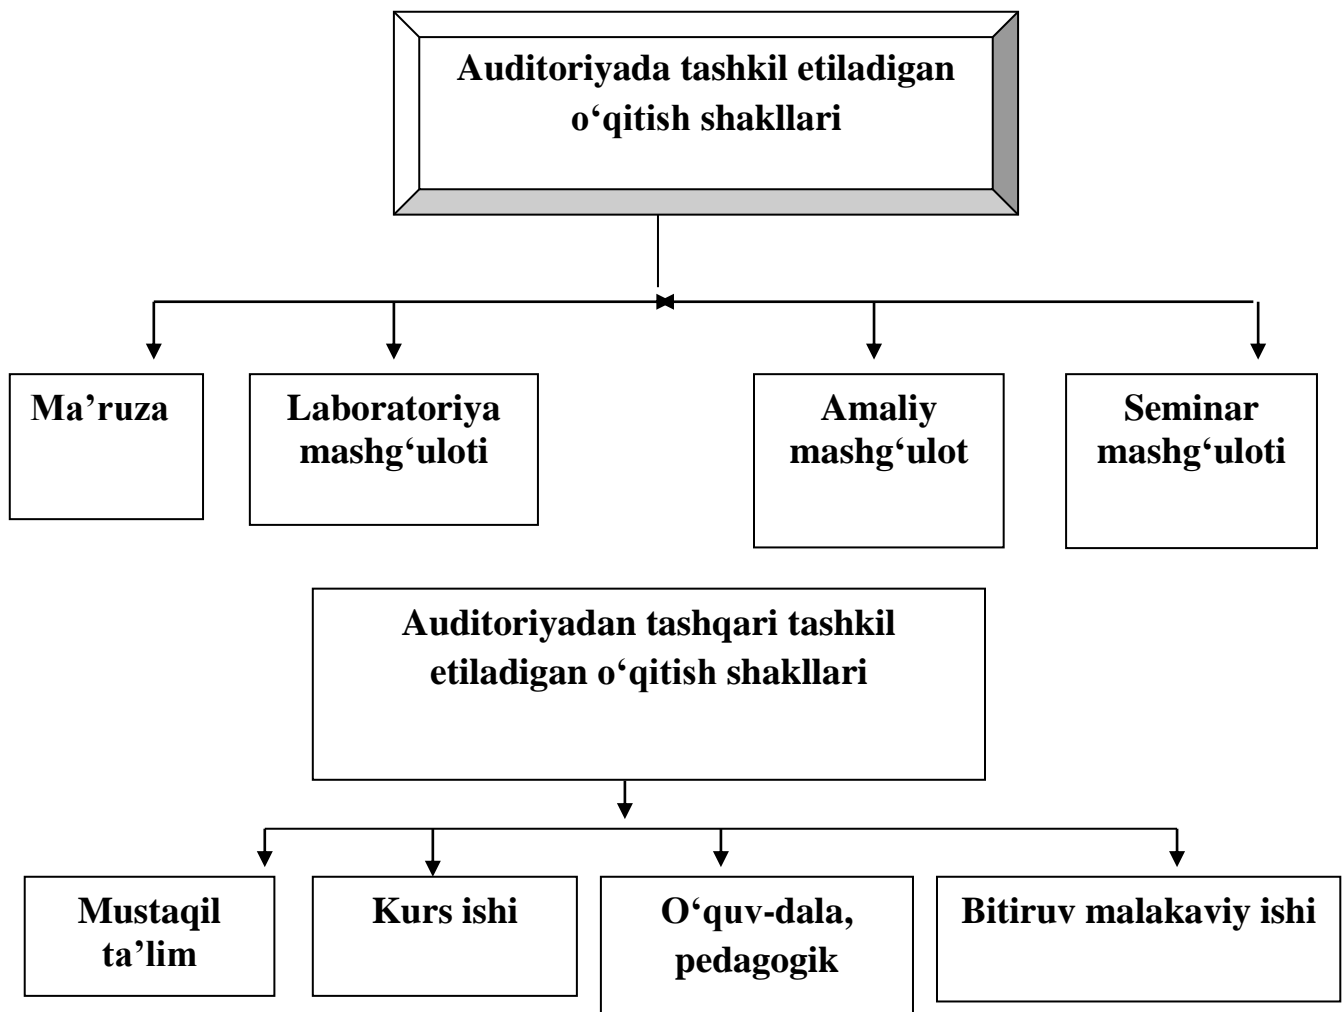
Auditoriyada tashkil etiladigan o‘qitish shakllari

Ma’ruza

Laboratoriya mashg‘uloti

Amaliy mashg‘ulot

Seminar mashg‘uloti

Auditoriyadan tashqari tashkil etiladigan o‘qitish shakllari

Mustaqil ta’lim

Kurs ishi

O‘quv-dala, pedagogik

Bitiruv malakaviy ishi